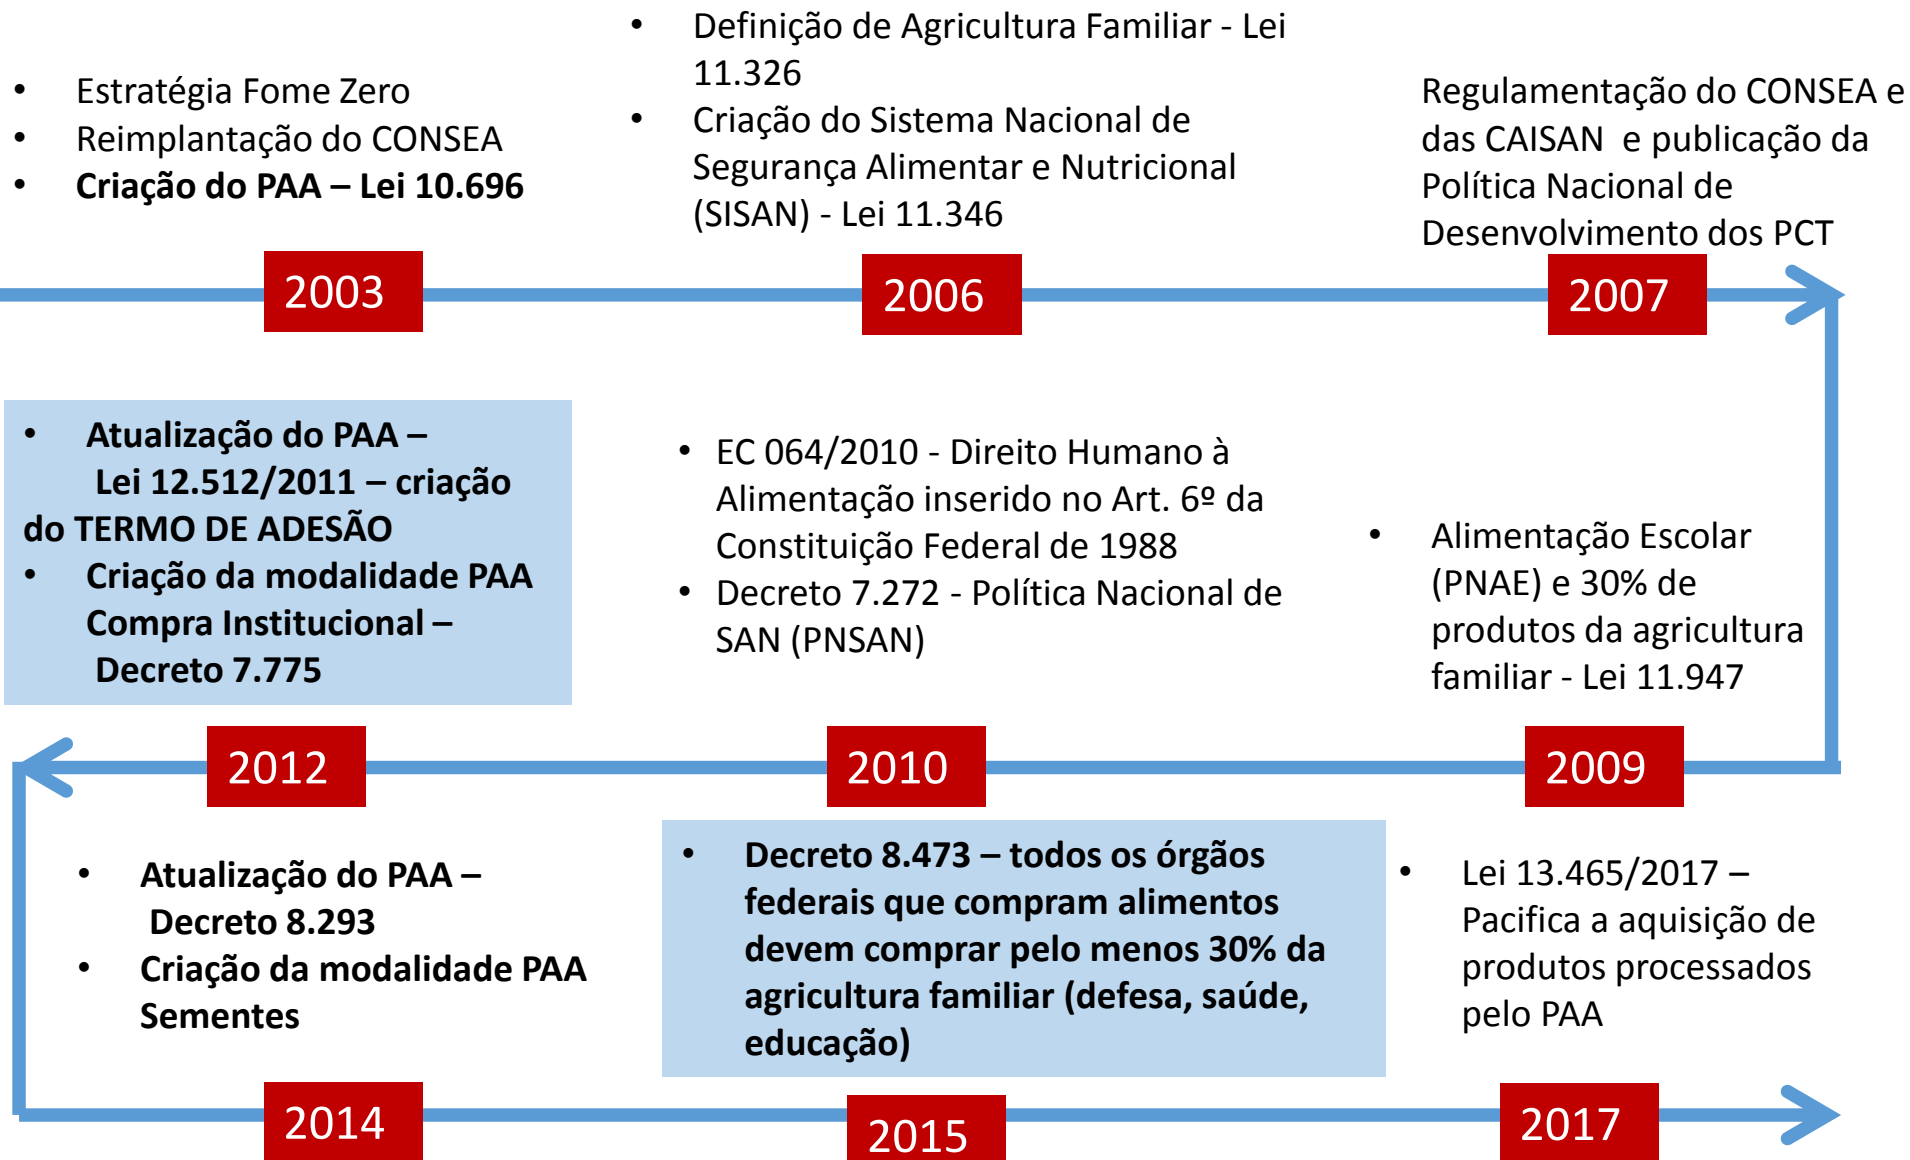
• Estratégia Fome Zero
• Reimplantação do CONSEA
• **Criação do PAA – Lei 10.696**

2003

• Definição de Agricultura Familiar - Lei 11.326
• Criação do Sistema Nacional de Segurança Alimentar e Nutricional (SISAN) - Lei 11.346

2006

Regulamentação do CONSEA e das CAISAN e publicação da Política Nacional de Desenvolvimento dos PCT

2007

• **Atualização do PAA – Lei 12.512/2011 – criação do TERMO DE ADESÃO**
• **Criação da modalidade PAA Compra Institucional – Decreto 7.775**

2012

• EC 064/2010 - Direito Humano à Alimentação inserido no Art. 6º da Constituição Federal de 1988
• Decreto 7.272 - Política Nacional de SAN (PNSAN)

2010

• Alimentação Escolar (PNAE) e 30% de produtos da agricultura familiar - Lei 11.947

2009

• **Atualização do PAA – Decreto 8.293**
• **Criação da modalidade PAA Sementes**

2014

• **Decreto 8.473 – todos os órgãos federais que compram alimentos devem comprar pelo menos 30% da agricultura familiar (defesa, saúde, educação)**

2015

• Lei 13.465/2017 – Pacifica a aquisição de produtos processados pelo PAA

2017